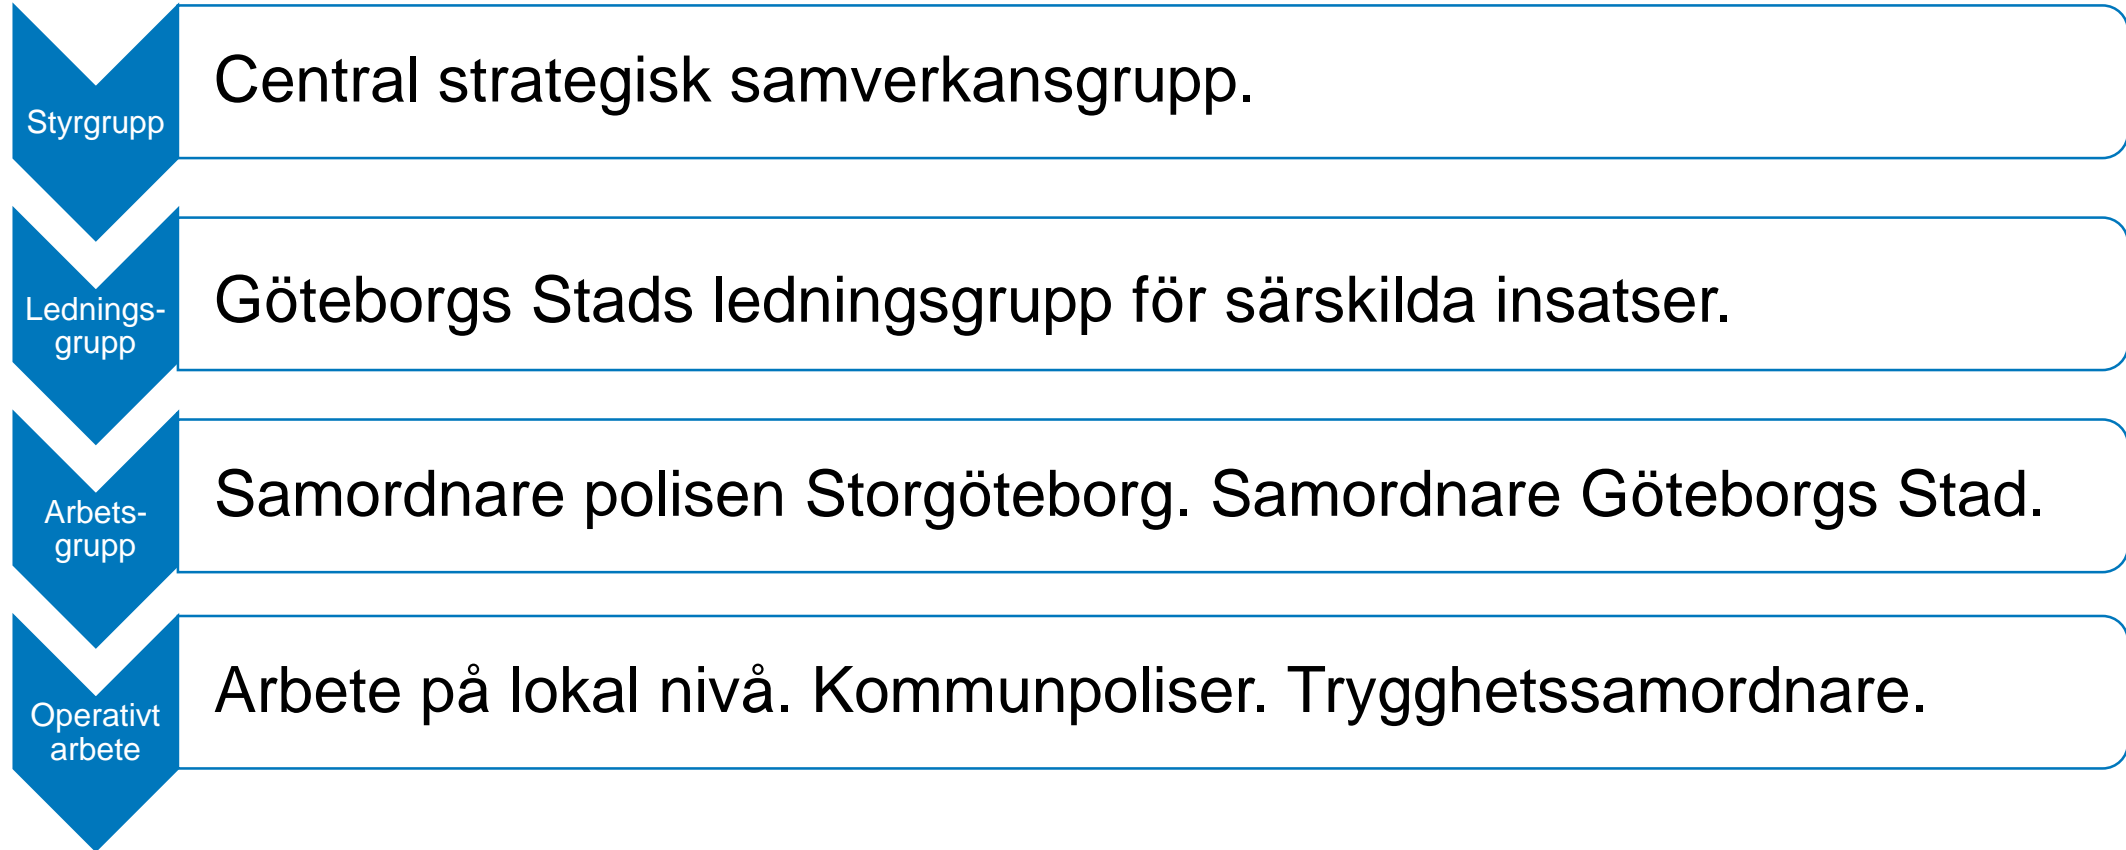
Styrgrupp

Central strategisk samverkansgrupp.

Ledningsgrupp

Göteborgs Stads ledningsgrupp för särskilda insatser.

Arbetsgrupp

Samordnare polisen Storgöteborg. Samordnare Göteborgs Stad.

Operativt arbete

Arbete på lokal nivå. Kommunpoliser. Trygghetssamordnare.